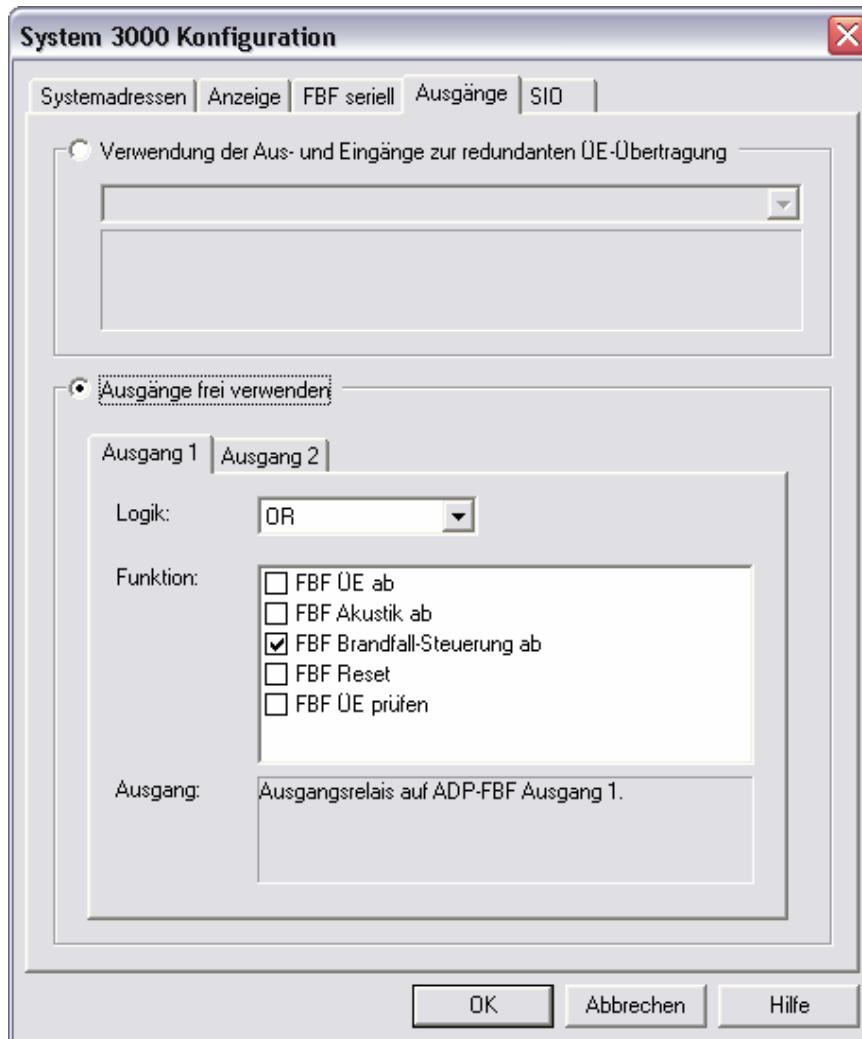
System 3000 Konfiguration

Systemadressen | Anzeige | FBF seriell | Ausgänge | SIO

Verwendung der Aus- und Eingänge zur redundanten ÜE-Übertragung

Ausgänge frei verwenden

Ausgang 1 | Ausgang 2

Logik: OR

Funktion:
FBF ÜE ab
FBF Akustik ab
FBF Brandfall-Steuerung ab
FBF Reset
FBF ÜE prüfen

Ausgang: Ausgangsrelais auf ADP-FBF Ausgang 1.

OK | Abbrechen | Hilfe